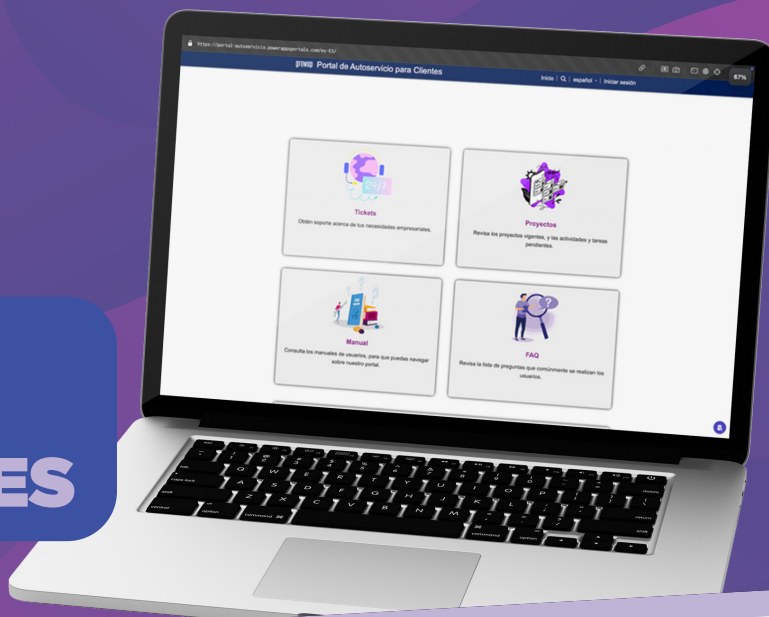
https://portal-autoservicio.powerappsportals.com/es-ES/

Portal de Autoservicio para Clientes

Inicio | español | Iniciar sesión

67%

Tickets

Obtén soporte acerca de tus necesidades empresariales.

Proyectos

Revisa los proyectos vigentes, y las actividades y tareas pendientes.

Manual

Consulta los manuales de usuarios, para que puedas navegar sobre nuestro portal.

FAQ

Revisa la lista de preguntas que comúnmente se realizan los usuarios.

ES